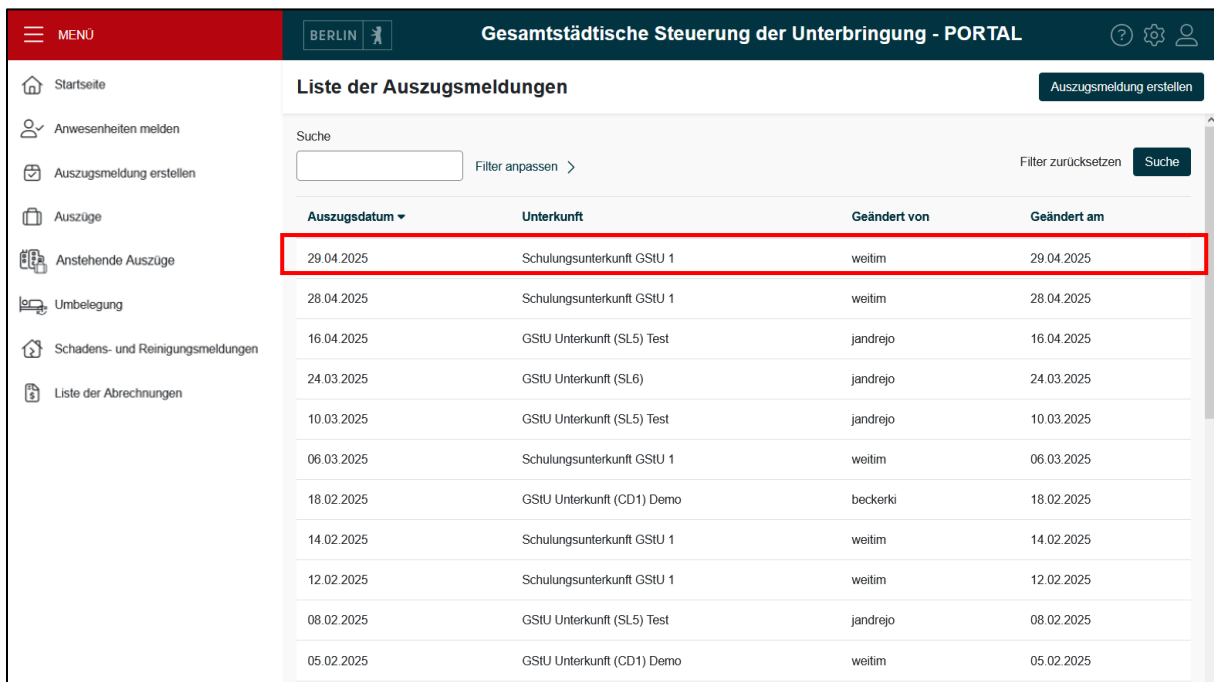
MENÜ

BERLIN

Gesamtstädtische Steuerung der Unterbringung - PORTAL

Startseite
Anwesenheiten melden
Auszugsmeldung erstellen
Auszüge
Anstehende Auszüge
Umbelegung
Schadens- und Reinigungsmeldungen
Liste der Abrechnungen

Liste der Auszugsmeldungen

Auszugsmeldung erstellen

Suche

Filter anpassen >

Filter zurücksetzen

Suche

| Auszugsdatum ▾ | Unterkunft | Geändert von | Geändert am |
|---|---|---|---|
| 29.04.2025 | Schulungsunterkunft GStU 1 | weitim | 29.04.2025 |
| 28.04.2025 | Schulungsunterkunft GStU 1 | weitim | 28.04.2025 |
| 16.04.2025 | GStU Unterkunft (SL5) Test | jandrejo | 16.04.2025 |
| 24.03.2025 | GStU Unterkunft (SL6) | jandrejo | 24.03.2025 |
| 10.03.2025 | GStU Unterkunft (SL5) Test | jandrejo | 10.03.2025 |
| 06.03.2025 | Schulungsunterkunft GStU 1 | weitim | 06.03.2025 |
| 18.02.2025 | GStU Unterkunft (CD1) Demo | beckerki | 18.02.2025 |
| 14.02.2025 | Schulungsunterkunft GStU 1 | weitim | 14.02.2025 |
| 12.02.2025 | Schulungsunterkunft GStU 1 | weitim | 12.02.2025 |
| 08.02.2025 | GStU Unterkunft (SL5) Test | jandrejo | 08.02.2025 |
| 05.02.2025 | GStU Unterkunft (CD1) Demo | weitim | 05.02.2025 |